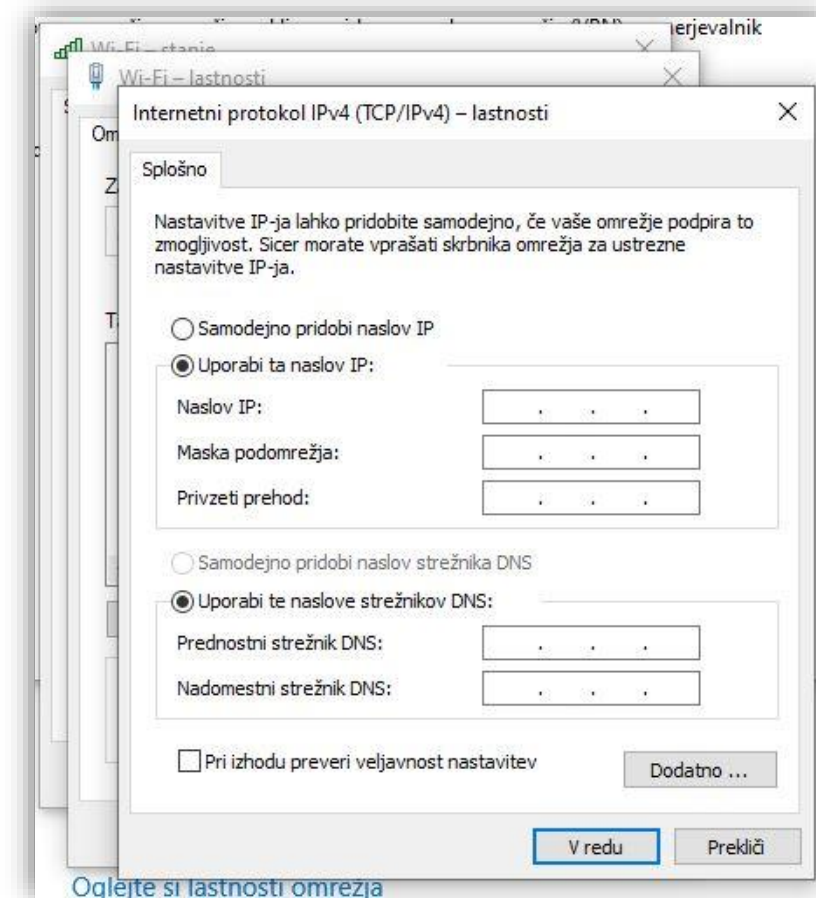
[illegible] (DNS) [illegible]erjevalnik

Wi-Fi – stanje

Wi-Fi – lastnosti

S

Om

Z

T

Internetni protokol IPv4 (TCP/IPv4) – lastnosti

Splošno

Nastavitve IP-ja lahko pridobite samodejno, če vaše omrežje podpira to zmogljivost. Sicer morate vprašati skrbnika omrežja za ustrezne nastavitve IP-ja.

Samodejno pridobi naslov IP

Uporabi ta naslov IP:

Naslov IP:

Maska podomrežja:

Privzeti prehod:

Samodejno pridobi naslov strežnika DNS

Uporabi te naslove strežnikov DNS:

Prednostni strežnik DNS:

Nadomestni strežnik DNS:

Pri izhodu preveri veljavnost nastavitev

Dodatno ...

V redu

Prekliči

Oglejte si lastnosti omrežja